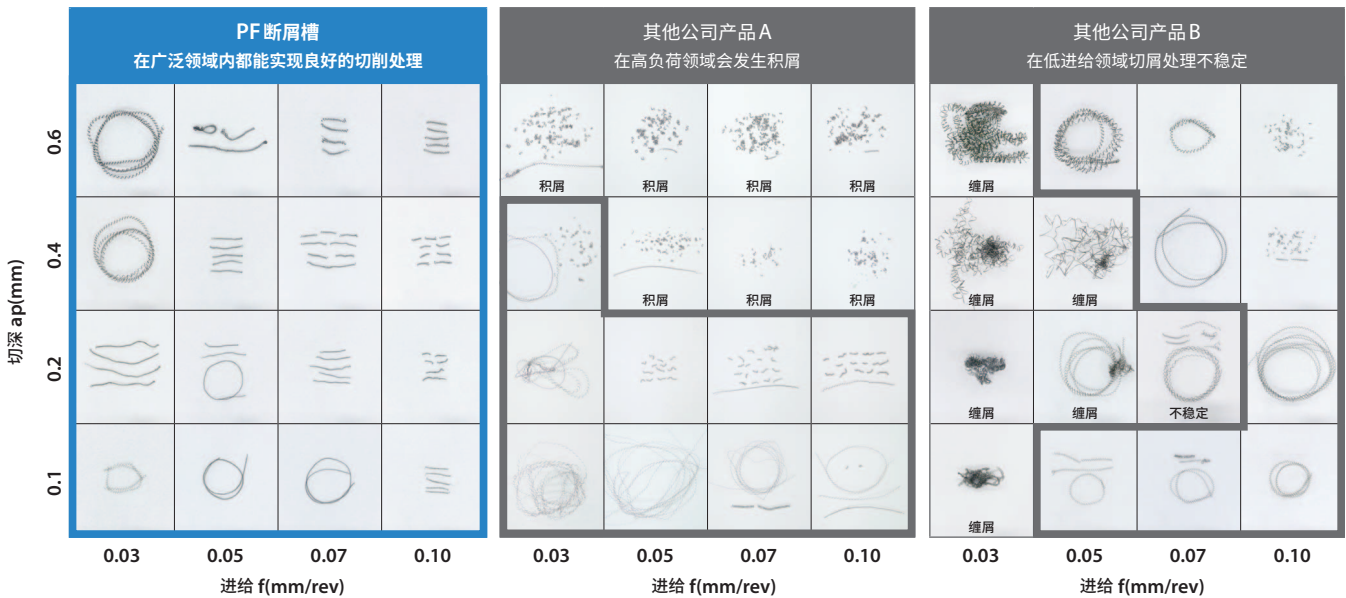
PF断屑槽
在广泛领域内都能实现良好的切削处理

其他公司产品A
在高负荷领域会发生积屑

其他公司产品B
在低进给领域切屑处理不稳定

切深 ap(mm)

0.6
0.4
0.2
0.1

积屑 积屑 积屑 积屑
积屑 积屑 积屑

缠屑
缠屑 缠屑
缠屑 缠屑 不稳定
缠屑

0.03 0.05 0.07 0.10
进给 f(mm/rev)

0.03 0.05 0.07 0.10
进给 f(mm/rev)

0.03 0.05 0.07 0.10
进给 f(mm/rev)